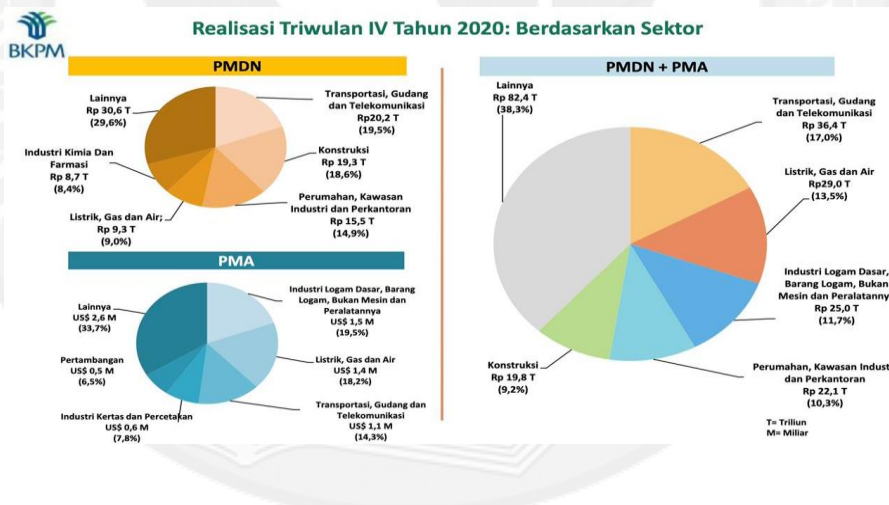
BKPM

Realisasi Triwulan IV Tahun 2020: Berdasarkan Sektor

PMDN

Lainnya
Rp 30,6 T
(29,6%)

Transportasi, Gudang dan Telekomunikasi
Rp20,2 T
(19,5%)

Industri Kimia Dan Farmasi
Rp 8,7 T
(8,4%)

Konstruksi
Rp 19,3 T
(18,6%)

Listrik, Gas dan Air;
Rp 9,3 T
(9,0%)

Perumahan, Kawasan Industri dan Perkantoran
Rp 15,5 T
(14,9%)

PMA

Lainnya
US$ 2,6 M
(33,7%)

Industri Logam Dasar, Barang Logam, Bukan Mesin dan Peralatannya
US$ 1,5 M
(19,5%)

Pertambangan
US$ 0,5 M
(6,5%)

Listrik, Gas dan Air
US$ 1,4 M
(18,2%)

Industri Kertas dan Percetakan
US$ 0,6 M
(7,8%)

Transportasi, Gudang dan Telekomunikasi
US$ 1,1 M
(14,3%)

PMDN + PMA

Lainnya
Rp 82,4 T
(38,3%)

Transportasi, Gudang dan Telekomunikasi
Rp 36,4 T
(17,0%)

Listrik, Gas dan Air
Rp29,0 T
(13,5%)

Industri Logam Dasar, Barang Logam, Bukan Mesin dan Peralatanny
Rp 25,0 T
(11,7%)

Konstruksi
Rp 19,8 T
(9,2%)

Perumahan, Kawasan Indust dan Perkantoran
Rp 22,1 T
(10,3%)

T= Triliun
M= Miliar